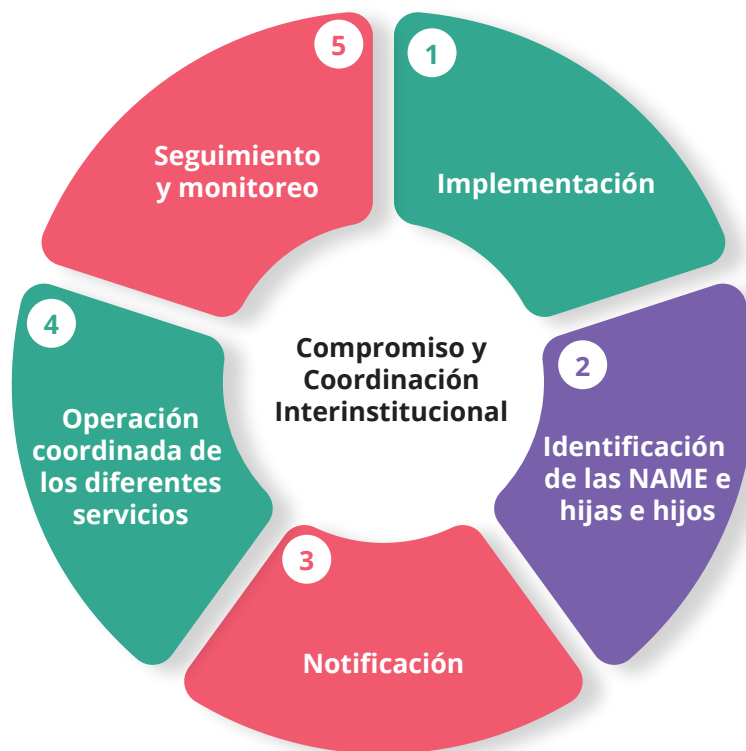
Compromiso y Coordinación Interinstitucional

1
Implementación

2
Identificación de las NAME e hijas e hijos

3
Notificación

4
Operación coordinada de los diferentes servicios

5
Seguimiento y monitoreo